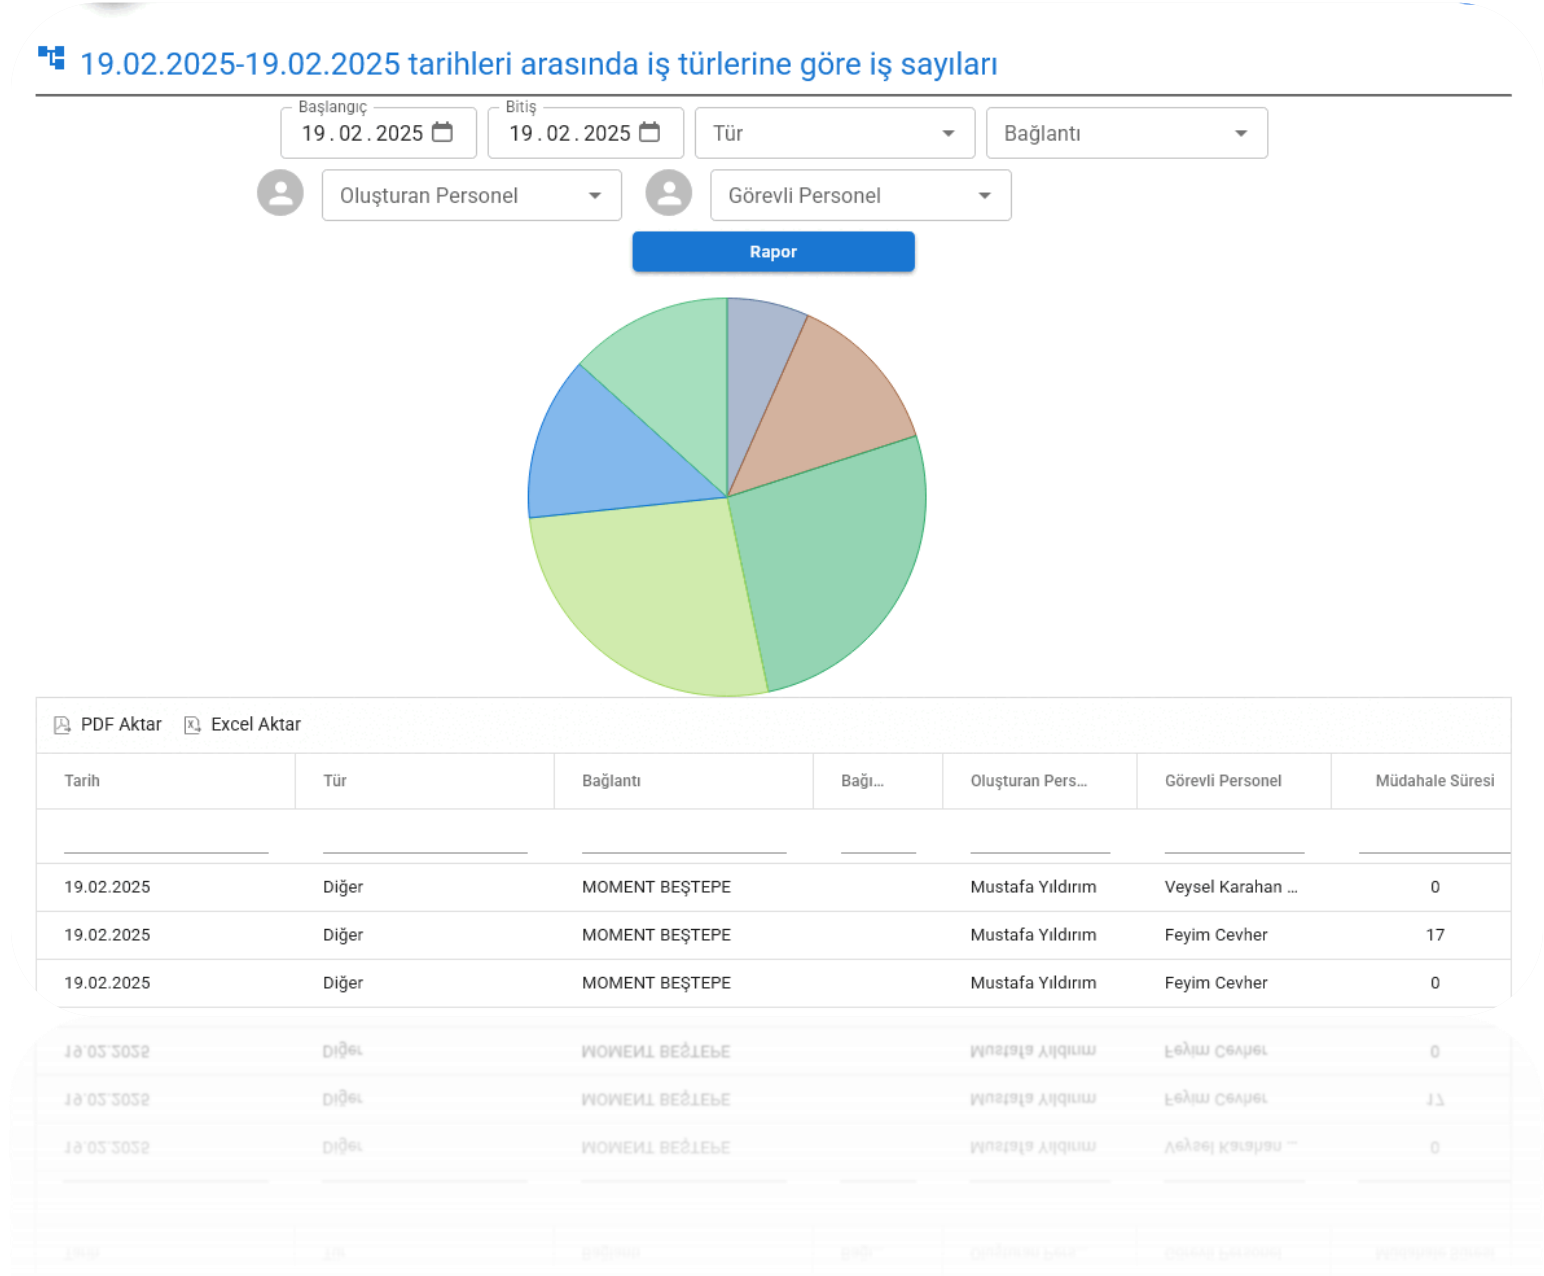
19.02.2025-19.02.2025 tarihleri arasında iş türlerine göre iş sayıları

Başlangıç
19.02.2025

Bitiş
19.02.2025

Tür

Bağlantı

Oluşturan Personel

Görevli Personel

Rapor

PDF Aktar
Excel Aktar

| Tarih | Tür | Bağlantı | Bağl... | Oluşturan Pers... | Görevli Personel | Müdahale Süresi |
|---|---|---|---|---|---|---|
| 19.02.2025 | Diğer | MOMENT BEŞTEPE | | Mustafa Yıldırım | Veysel Karahan ... | 0 |
| 19.02.2025 | Diğer | MOMENT BEŞTEPE | | Mustafa Yıldırım | Feyim Cevher | 17 |
| 19.02.2025 | Diğer | MOMENT BEŞTEPE | | Mustafa Yıldırım | Feyim Cevher | 0 |